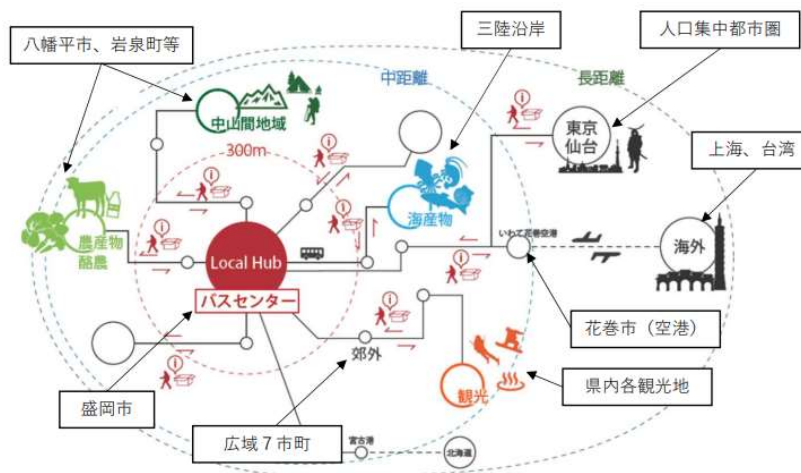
八幡平市、岩泉町等

三陸沿岸

人口集中都市圏

中距離

長距離

中山間地域

300m

東京
仙台

上海、台湾

海産物

農産物
酪農

Local Hub

いわて花巻空港

海外

バスセンター

郊外

花巻市（空港）

盛岡市

観光

県内各観光地

広域７市町

宮古港

北海道